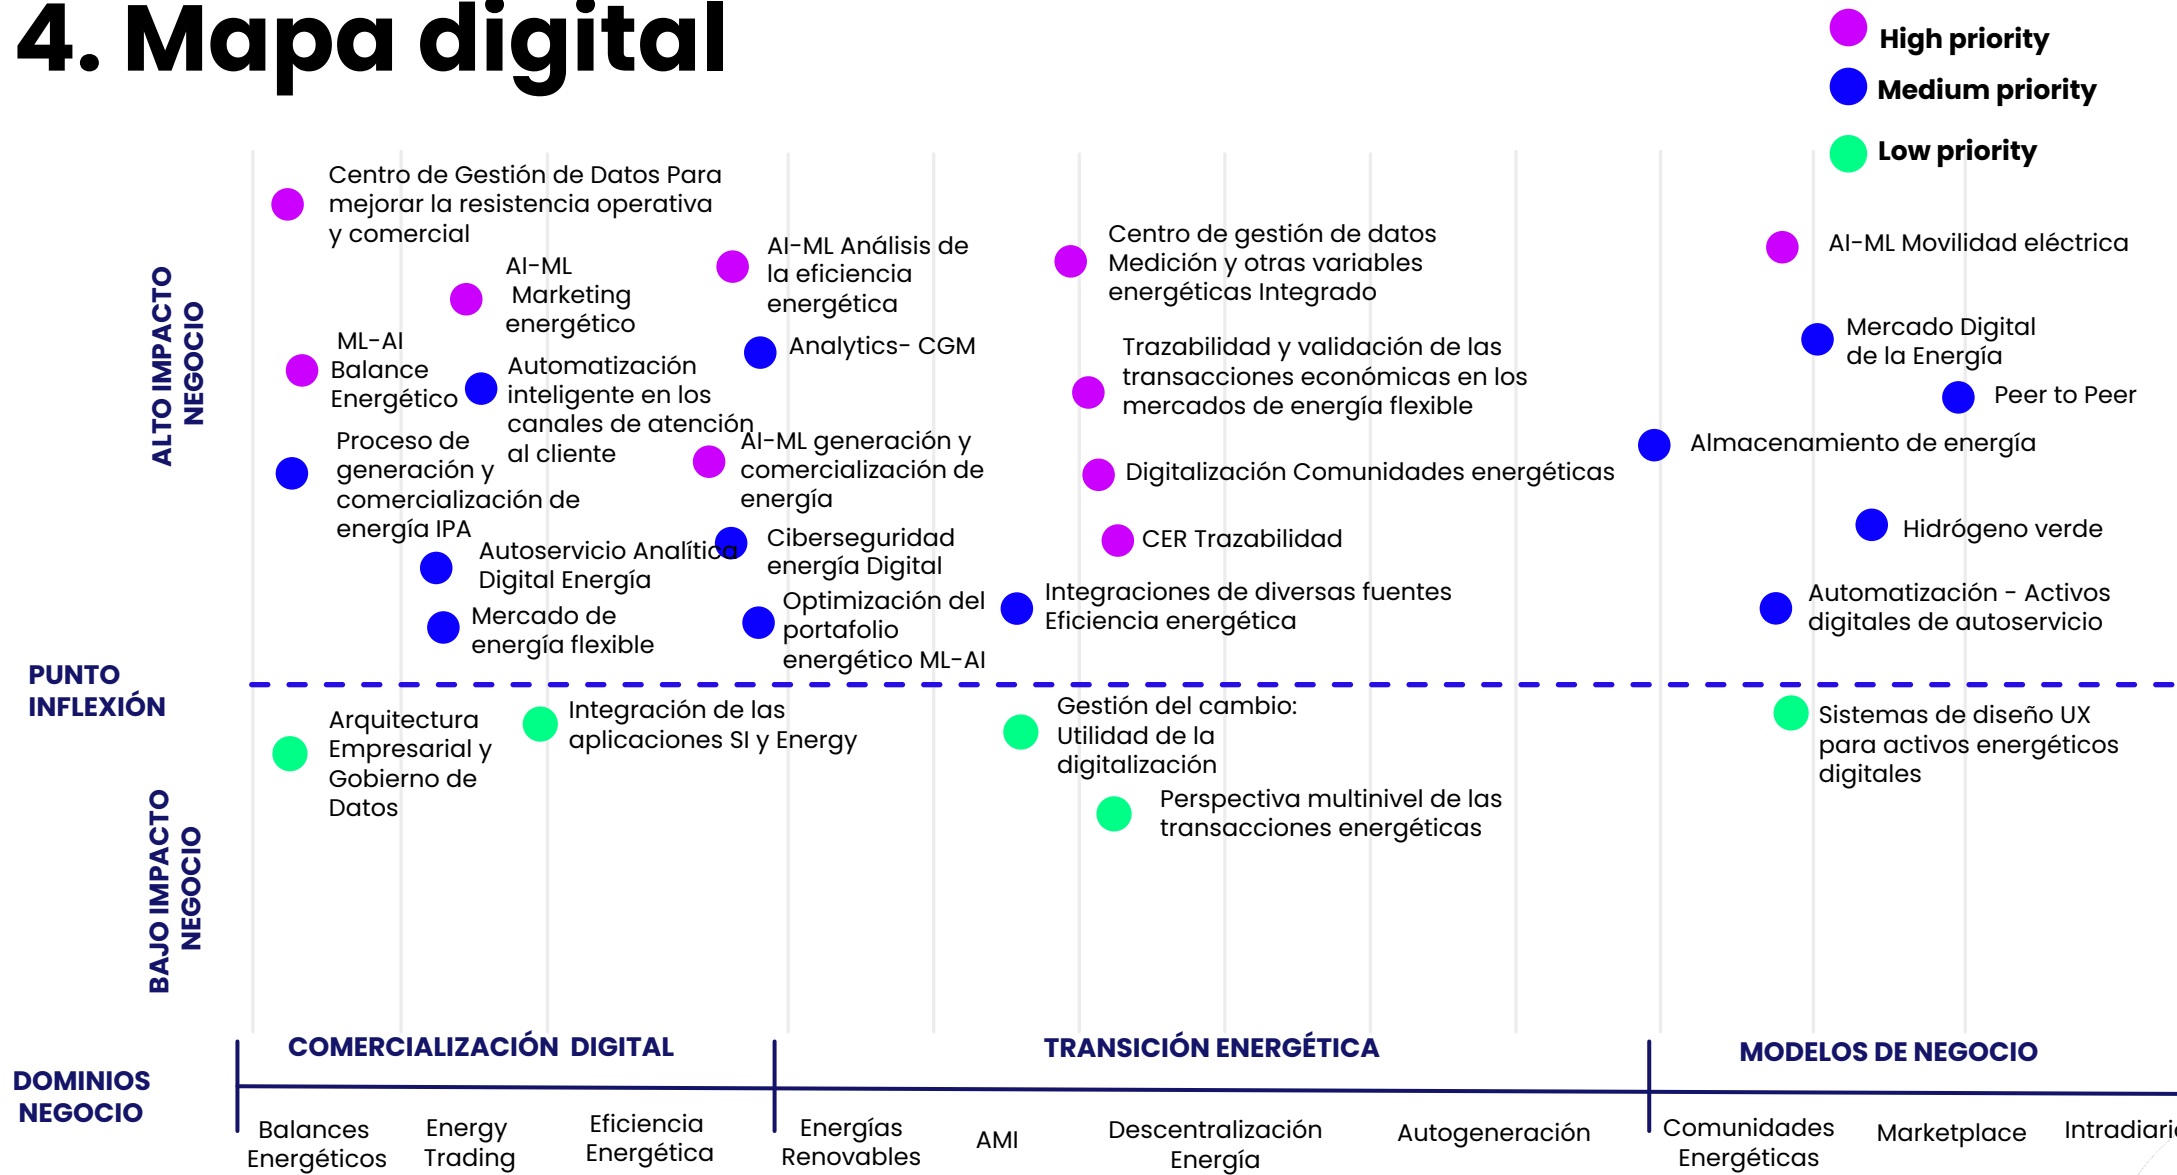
4. Mapa digital

High priority
Medium priority
Low priority

ALTO IMPACTO NEGOCIO

Centro de Gestión de Datos Para mejorar la resistencia operativa y comercial

AI-ML Marketing energético

ML-AI Balance Energético

Automatización inteligente en los canales de atención al cliente

Proceso de generación y comercialización de energía IPA

Autoservicio Analítica Digital Energía

Mercado de energía flexible

AI-ML Análisis de la eficiencia energética

Analytics- CGM

AI-ML generación y comercialización de energía

Ciberseguridad energía Digital

Optimización del portafolio energético ML-AI

Centro de gestión de datos Medición y otras variables energéticas Integrado

Trazabilidad y validación de las transacciones económicas en los mercados de energía flexible

Digitalización Comunidades energéticas

CER Trazabilidad

Integraciones de diversas fuentes Eficiencia energética

AI-ML Movilidad eléctrica

Mercado Digital de la Energía

Peer to Peer

Almacenamiento de energía

Hidrógeno verde

Automatización - Activos digitales de autoservicio

PUNTO INFLEXIÓN

BAJO IMPACTO NEGOCIO

Arquitectura Empresarial y Gobierno de Datos

Integración de las aplicaciones SI y Energy

Gestión del cambio: Utilidad de la digitalización

Perspectiva multinivel de las transacciones energéticas

Sistemas de diseño UX para activos energéticos digitales

DOMINIOS NEGOCIO

COMERCIALIZACIÓN DIGITAL

TRANSICIÓN ENERGÉTICA

MODELOS DE NEGOCIO

Balances Energéticos

Energy Trading

Eficiencia Energética

Energías Renovables

AMI

Descentralización Energía

Autogeneración

Comunidades Energéticas

Marketplace

Intradiari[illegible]